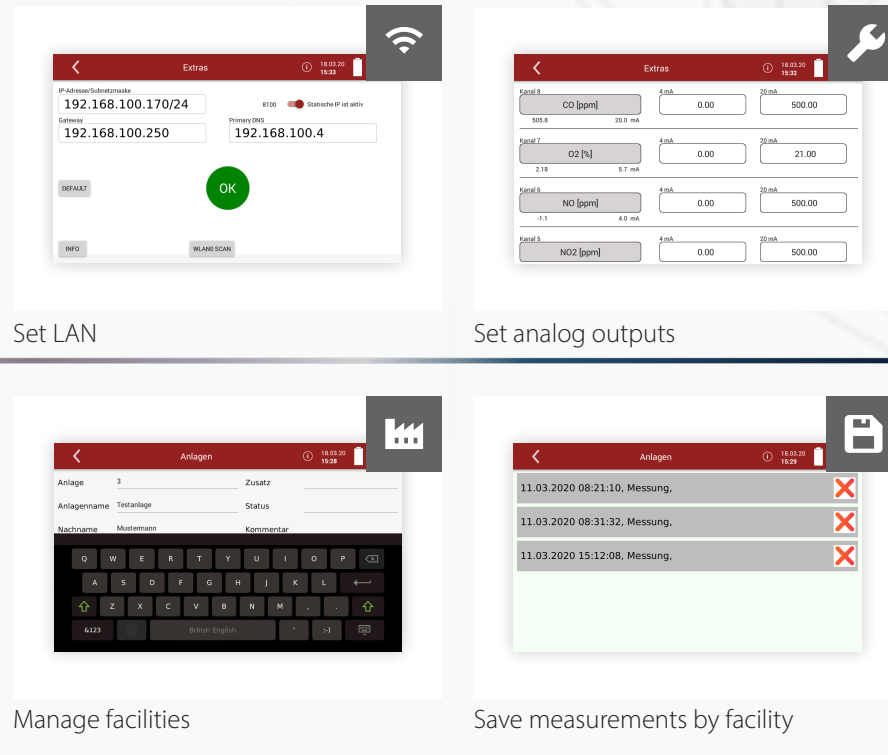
Extras
18.03.20
15:33
IP-Adresse/Subnetzmaske
192.168.100.170/24
8100
Statische IP ist aktiv
Gateway
192.168.100.250
Primary DNS
192.168.100.4
DEFAULT
OK
INFO
WLAN0 SCAN

Set LAN

Extras
18.03.20
15:32
Kanal 8
CO [ppm]
505.8
20.0 mA
4 mA
0.00
20 mA
500.00
Kanal 7
O2 [%]
2.18
5.7 mA
4 mA
0.00
20 mA
21.00
Kanal 6
NO [ppm]
-1.1
4.0 mA
4 mA
0.00
20 mA
500.00
Kanal 5
NO2 [ppm]
4 mA
0.00
20 mA
500.00

Set analog outputs

Anlagen
18.03.20
15:28
Anlage
3
Zusatz
Anlagenname
Testanlage
Status
Nachname
Mustermann
Kommentar
Q W E R T Y U I O P
A S D F G H J K L
Z X C V B N M , .
&123
British English
' :-)

Manage facilities

Anlagen
18.03.20
15:29
11.03.2020 08:21:10, Messung,
11.03.2020 08:31:32, Messung,
11.03.2020 15:12:08, Messung,

Save measurements by facility